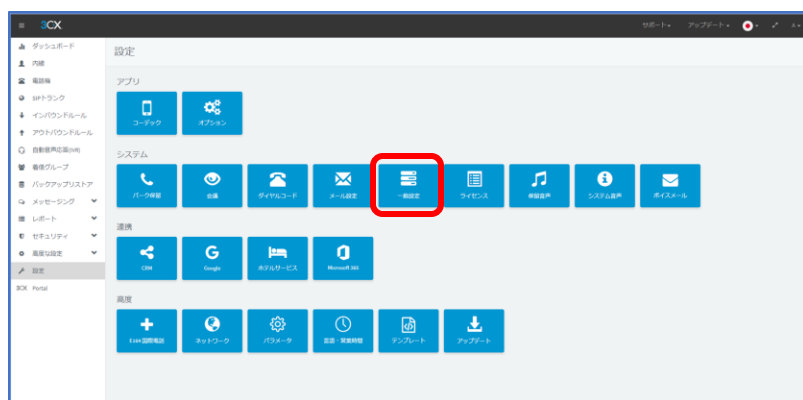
3CX

サポート アップデート

ダッシュボード
内線
電話帳
SIPトランク
インバウンドルール
アウトバウンドルール
自動音声応答(IVR)
着信グループ
バックアップリストア
メッセージング
レポート
セキュリティ
高度な設定
設定
3CX Portal

設定

アプリ

コーデック
オプション

システム

パーク保留
会議
ダイヤルコード
メール設定
一般設定
ライセンス
保留音声
システム音声
ボイスメール

連携

CRM
Google
ホテルサービス
Microsoft 365

高度

E164国際電話
ネットワーク
パラメータ
営業・営業時間
テンプレート
アップデート